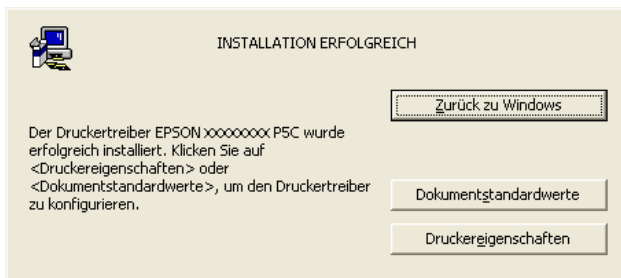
INSTALLATION ERFOLGREICH

Zurück zu Windows

Der Druckertreiber EPSON XXXXXXXX P5C wurde erfolgreich installiert. Klicken Sie auf <Druckereigenschaften> oder <Dokumentstandardwerte>, um den Druckertreiber zu konfigurieren.

Dokumentstandardwerte

Druckereigenschaften